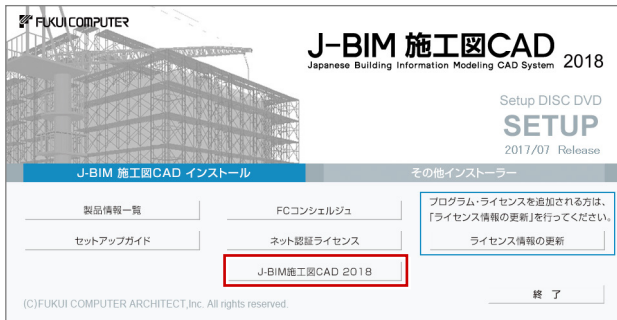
FUKUI COMPUTER

J-BIM 施工図CAD 2018
Japanese Building Information Modeling CAD System

Setup DISC DVD
SETUP
2017/07 Release

J-BIM 施工図CAD インストール

その他インストーラー

製品情報一覧

FCコンシェルジュ

プログラム・ライセンスを追加される方は、「ライセンス情報の更新」を行ってください。

セットアップガイド

ネット認証ライセンス

ライセンス情報の更新

J-BIM施工図CAD 2018

(C)FUKUI COMPUTER ARCHITECT,Inc. All rights reserved.

終 了